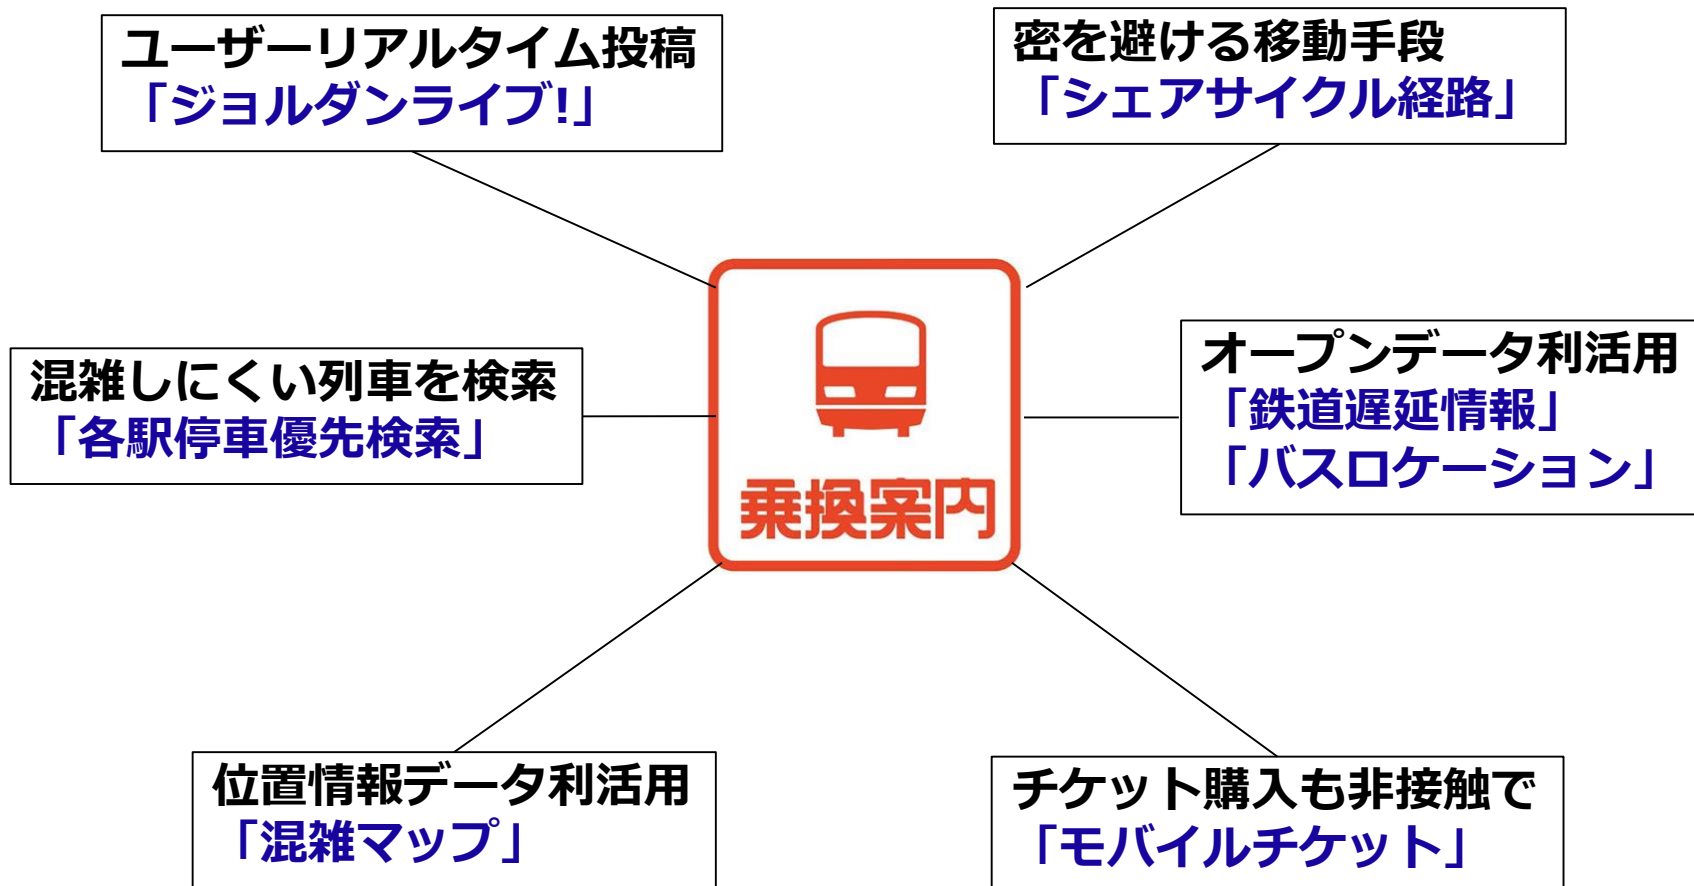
ユーザーリアルタイム投稿
「ジョルダンライブ!」

密を避ける移動手段
「シェアサイクル経路」

混雑しにくい列車を検索
「各駅停車優先検索」

乗換案内

オープンデータ利活用
「鉄道遅延情報」
「バスロケーション」

位置情報データ利活用
「混雑マップ」

チケット購入も非接触で
「モバイルチケット」